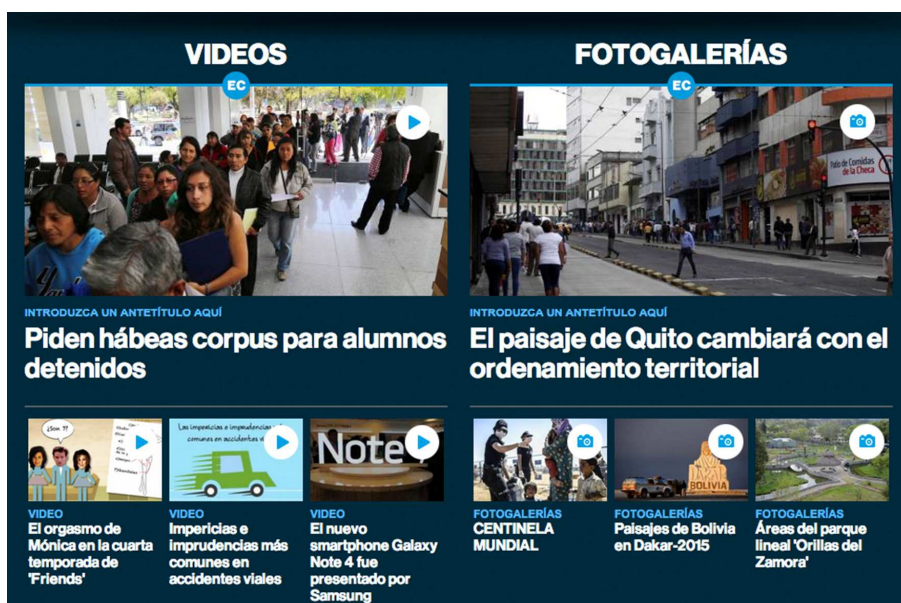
VIDEOS

EC

INTRODUZCA UN ANTETÍTULO AQUÍ

Piden hábeas corpus para alumnos detenidos

¿Son ??

Las impericias e imprudencias más comunes en accidentes viales

Note

VIDEO
El orgasmo de Mónica en la cuarta temporada de 'Friends'

VIDEO
Impericias e imprudencias más comunes en accidentes viales

VIDEO
El nuevo smartphone Galaxy Note 4 fue presentado por Samsung

FOTOGALERÍAS

EC

Patio de Comidas de la Checa

INTRODUZCA UN ANTETÍTULO AQUÍ

El paisaje de Quito cambiará con el ordenamiento territorial

BOLIVIA

FOTOGALERÍAS
CENTINELA MUNDIAL

FOTOGALERÍAS
Paisajes de Bolivia en Dakar-2015

FOTOGALERÍAS
Áreas del parque lineal 'Orillas del Zamora'